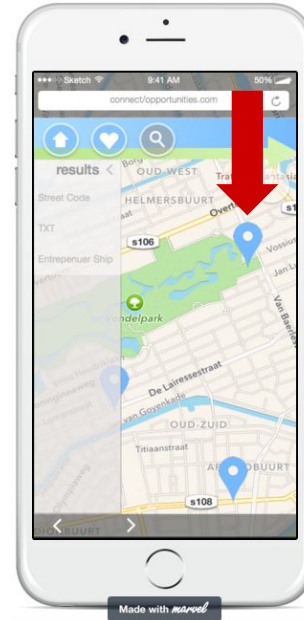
Sketch 9:41 AM 50%
connect/opportunities.com

results <
Street Code
TXT
Entrepenuer Ship

Borg
OUD WEST
HELMERSBUURT
Overt
s10
s106
Vossius
Jan L
Vondelpark
Van Baerle
De Lairessestraat
Van Govenkade
OUD-ZUID
Titiaanstraat
A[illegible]OBUURT
s108
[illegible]BUURT

Made with marvel